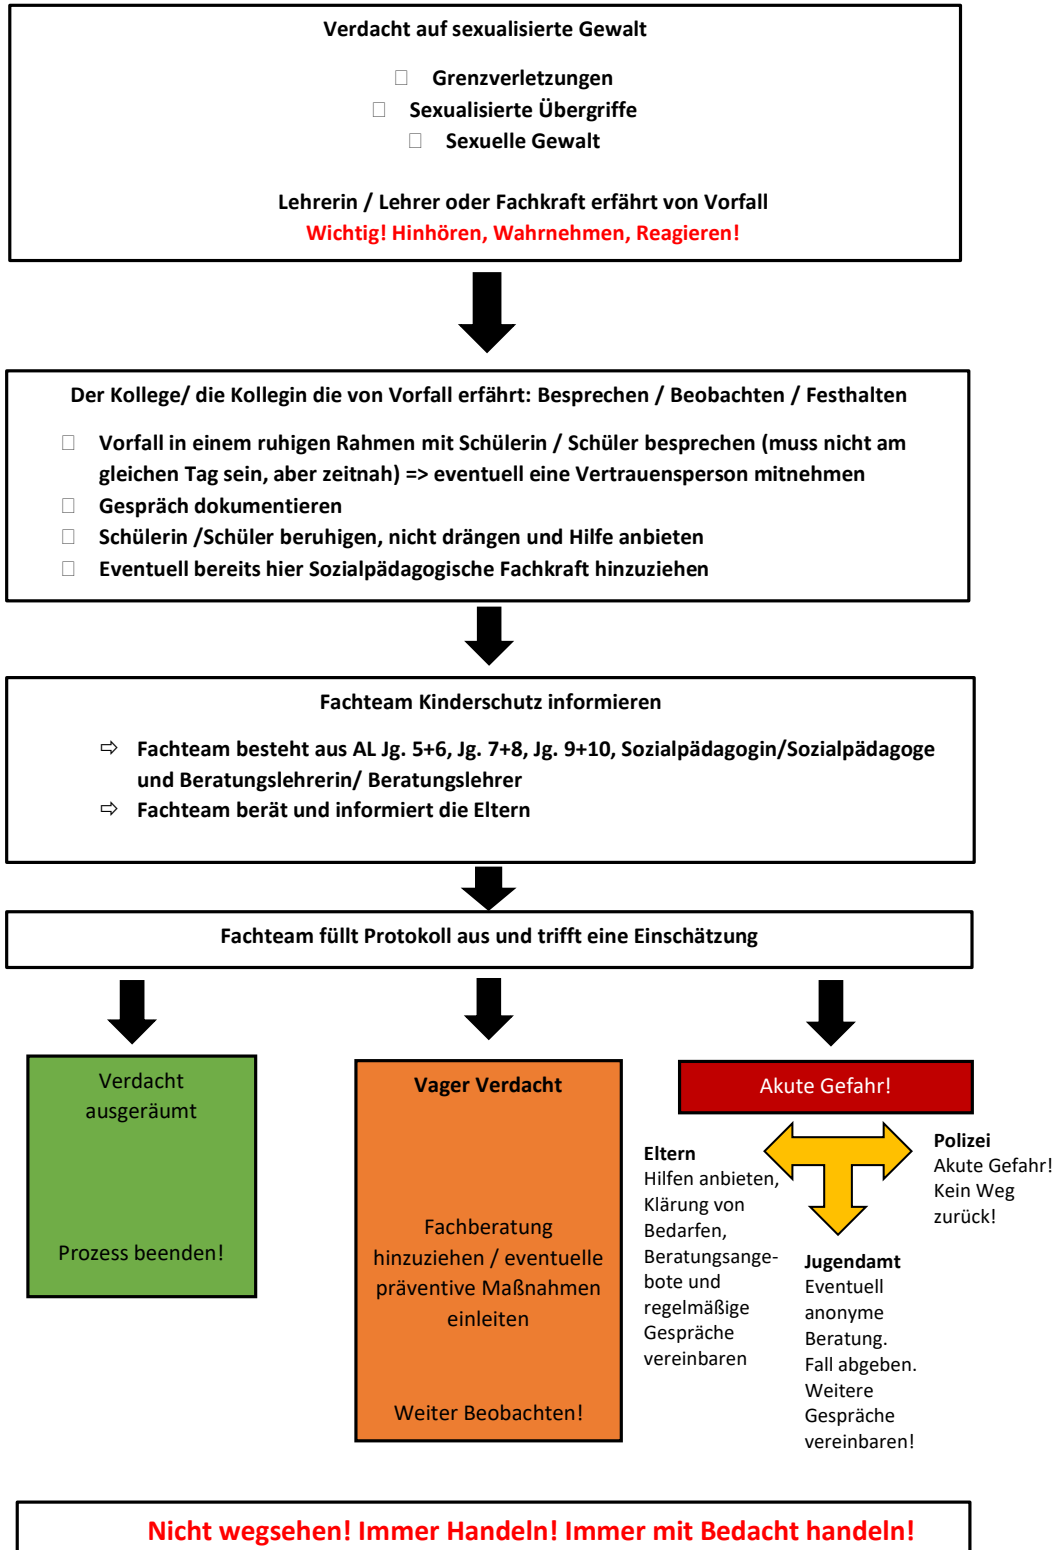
Verdacht auf sexualisierte Gewalt

Grenzverletzungen
Sexualisierte Übergriffe
Sexuelle Gewalt

Lehrerin / Lehrer oder Fachkraft erfährt von Vorfall
Wichtig! Hinhören, Wahrnehmen, Reagieren!

Der Kollege/ die Kollegin die von Vorfall erfährt: Besprechen / Beobachten / Festhalten

Vorfall in einem ruhigen Rahmen mit Schülerin / Schüler besprechen (muss nicht am gleichen Tag sein, aber zeitnah) => eventuell eine Vertrauensperson mitnehmen
Gespräch dokumentieren
Schülerin /Schüler beruhigen, nicht drängen und Hilfe anbieten
Eventuell bereits hier Sozialpädagogische Fachkraft hinzuziehen

Fachteam Kinderschutz informieren

⇨ Fachteam besteht aus AL Jg. 5+6, Jg. 7+8, Jg. 9+10, Sozialpädagogin/Sozialpädagoge und Beratungslehrerin/ Beratungslehrer
⇨ Fachteam berät und informiert die Eltern

Fachteam füllt Protokoll aus und trifft eine Einschätzung

Verdacht ausgeräumt

Prozess beenden!

Vager Verdacht

Fachberatung hinzuziehen / eventuelle präventive Maßnahmen einleiten

Weiter Beobachten!

Akute Gefahr!

Eltern
Hilfen anbieten, Klärung von Bedarfen, Beratungsangebote und regelmäßige Gespräche vereinbaren

Polizei
Akute Gefahr! Kein Weg zurück!

Jugendamt
Eventuell anonyme Beratung. Fall abgeben. Weitere Gespräche vereinbaren!

Nicht wegsehen! Immer Handeln! Immer mit Bedacht handeln!